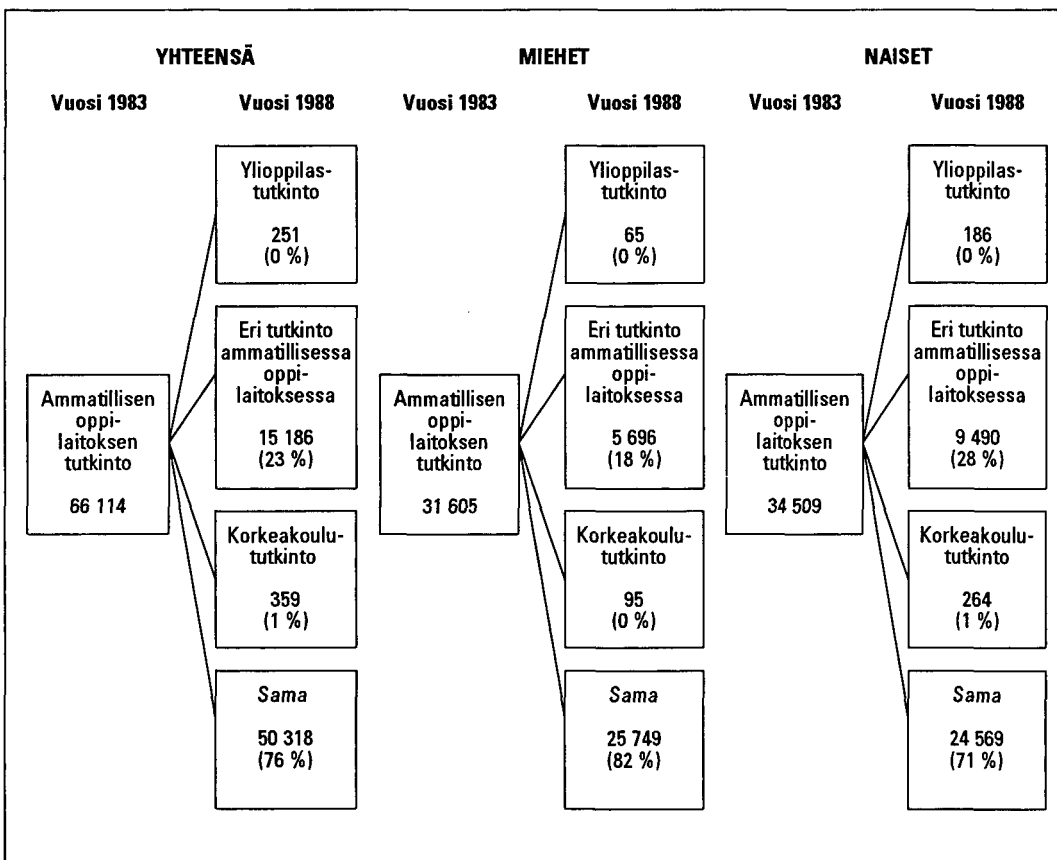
YHTEENSÄ

Vuosi 1983

Vuosi 1988

Ammatillisen oppilaitoksen tutkinto

66 114

Ylioppilastutkinto

251
(0 %)

Eri tutkinto ammatillisessa oppilaitoksessa

15 186
(23 %)

Korkeakoulututkinto

359
(1 %)

Sama

50 318
(76 %)

MIEHET

Vuosi 1983

Vuosi 1988

Ammatillisen oppilaitoksen tutkinto

31 605

Ylioppilastutkinto

65
(0 %)

Eri tutkinto ammatillisessa oppilaitoksessa

5 696
(18 %)

Korkeakoulututkinto

95
(0 %)

Sama

25 749
(82 %)

NAISET

Vuosi 1983

Vuosi 1988

Ammatillisen oppilaitoksen tutkinto

34 509

Ylioppilastutkinto

186
(0 %)

Eri tutkinto ammatillisessa oppilaitoksessa

9 490
(28 %)

Korkeakoulututkinto

264
(1 %)

Sama

24 569
(71 %)